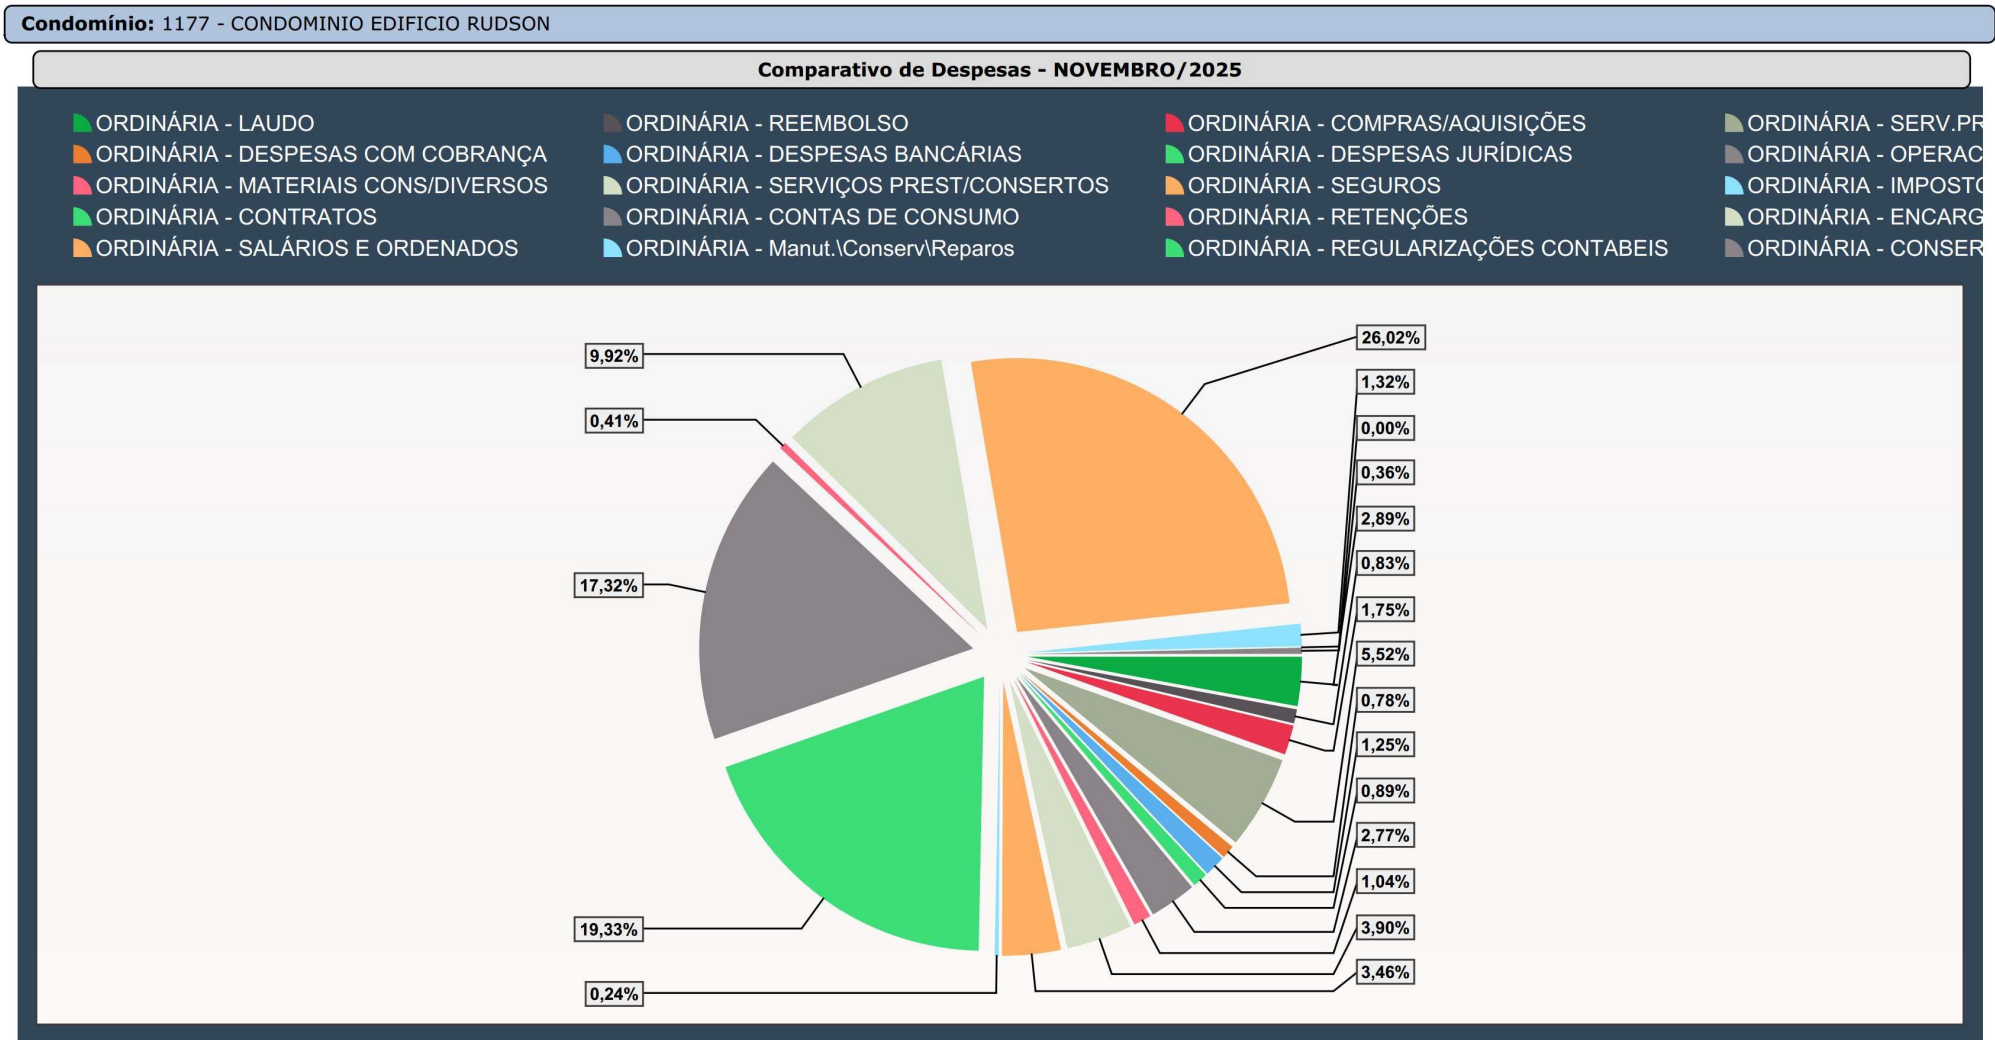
**Condomínio:** 1177 - CONDOMINIO EDIFICIO RUDSON

**Comparativo de Despesas - NOVEMBRO/2025**

ORDINÁRIA - LAUDO
ORDINÁRIA - DESPESAS COM COBRANÇA
ORDINÁRIA - MATERIAIS CONS/DIVERSOS
ORDINÁRIA - CONTRATOS
ORDINÁRIA - SALÁRIOS E ORDENADOS

ORDINÁRIA - REEMBOLSO
ORDINÁRIA - DESPESAS BANCÁRIAS
ORDINÁRIA - SERVIÇOS PREST/CONSERTOS
ORDINÁRIA - CONTAS DE CONSUMO
ORDINÁRIA - Manut.\Conserv\Reparos

ORDINÁRIA - COMPRAS/AQUISIÇÕES
ORDINÁRIA - DESPESAS JURÍDICAS
ORDINÁRIA - SEGUROS
ORDINÁRIA - RETENÇÕES
ORDINÁRIA - REGULARIZAÇÕES CONTABEIS

ORDINÁRIA - SERV.PR
ORDINÁRIA - OPERAC
ORDINÁRIA - IMPOSTO
ORDINÁRIA - ENCARG
ORDINÁRIA - CONSER

9,92%
0,41%
17,32%
19,33%
0,24%
26,02%
1,32%
0,00%
0,36%
2,89%
0,83%
1,75%
5,52%
0,78%
1,25%
0,89%
2,77%
1,04%
3,90%
3,46%